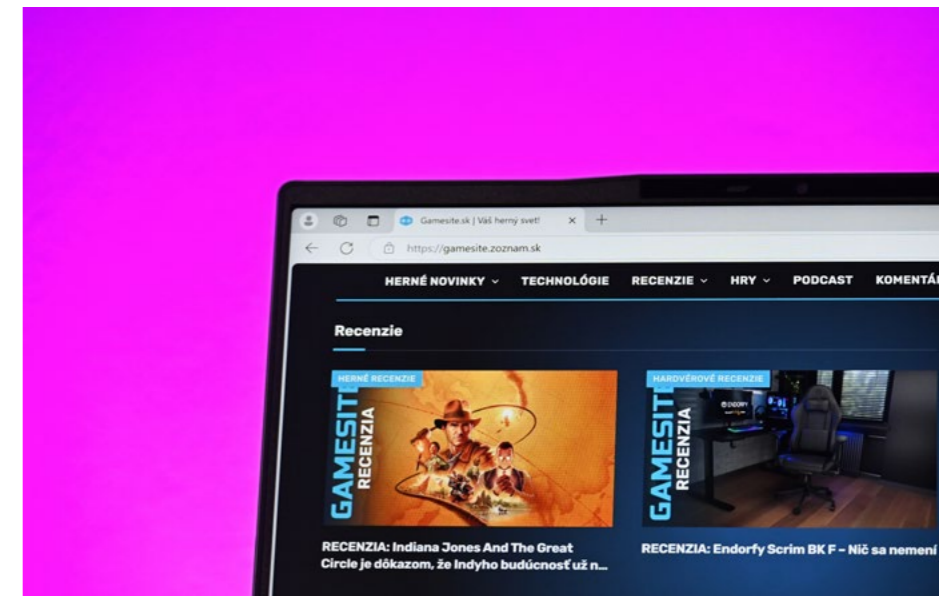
Gamesite.sk | Váš herný svet! ×  +

https://gamesite.zoznam.sk

HERNÉ NOVINKY ⌄ TECHNOLÓGIE RECENZIE ⌄ HRY ⌄ PODCAST KOMENTÁ

Recenzie

HERNÉ RECENZIE

GAMESITE RECENZIA

RECENZIA: Indiana Jones And The Great Circle je dôkazom, že Indyho budúcnosť už n...

HARDVÉROVÉ RECENZIE

GAMESITE RECENZIA

ENDORFY

RECENZIA: Endorfy Scrim BK F – Nič sa nemení